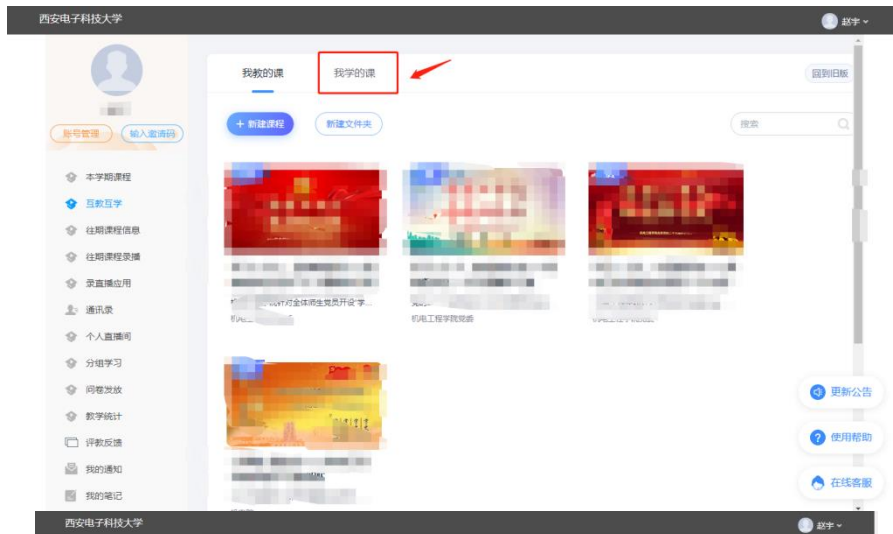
西安电子科技大学

赵宇

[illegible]

账号管理 输入邀请码

本学期课程
互教互学
往期课程信息
往期课程录播
录直播应用
通讯录
个人直播间
分组学习
问卷发放
教学统计
评教反馈
我的通知
我的笔记

我教的课 我学的课

回到旧版

+ 新建课程 新建文件夹

搜索

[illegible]对全体师生党员开设"学...
机电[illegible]

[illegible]
机电工程学院党委

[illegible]

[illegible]

更新公告
使用帮助
在线客服

西安电子科技大学

赵宇